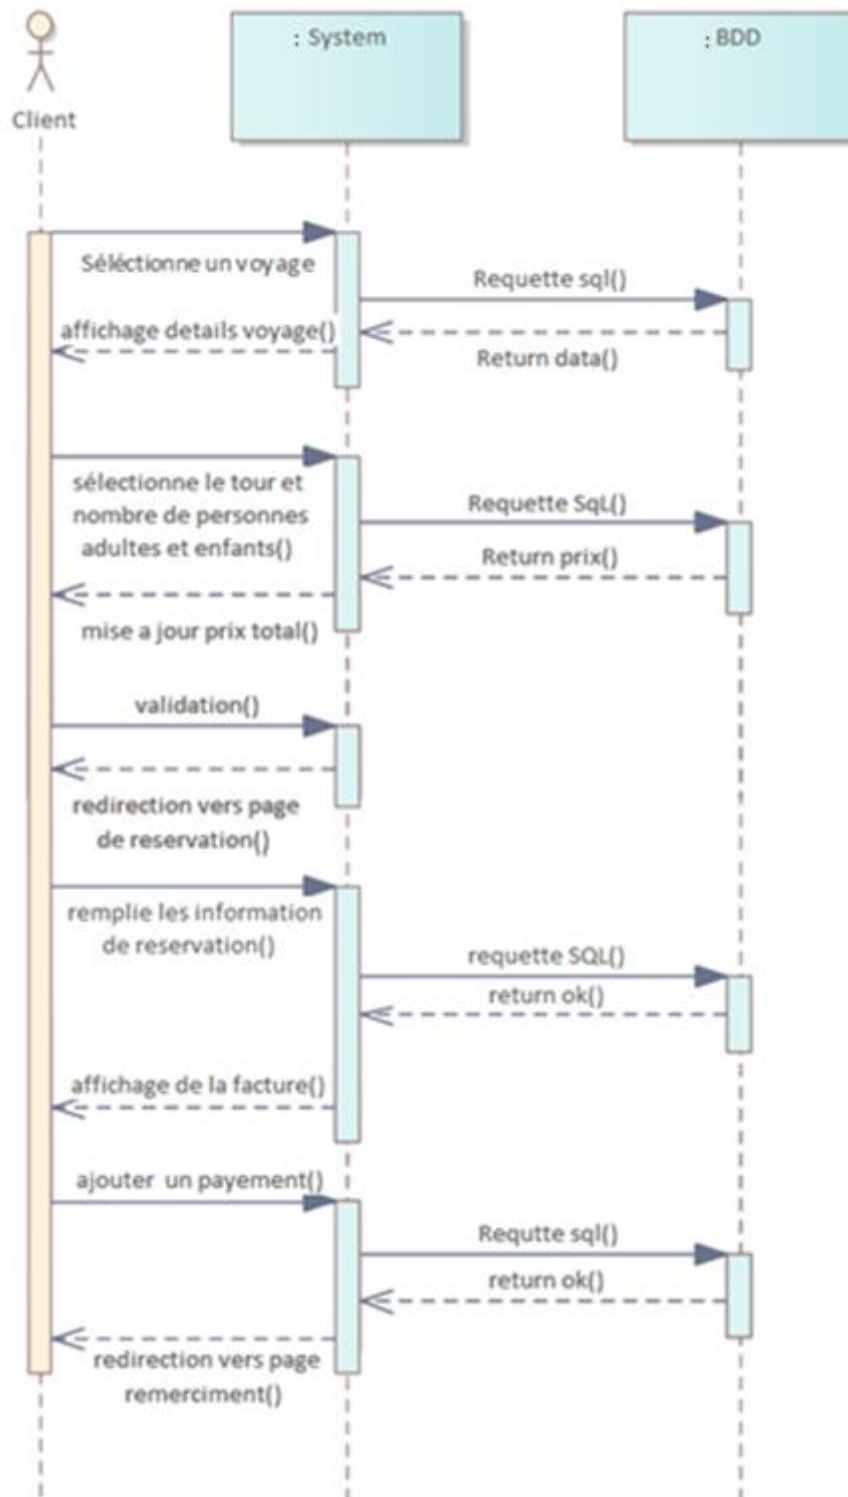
Client

: System

: BDD

Séléctionne un voyage

Requette sql()

affichage details voyage()

Return data()

sélectionne le tour et nombre de personnes adultes et enfants()

Requette SqL()

Return prix()

mise a jour prix total()

validation()

redirection vers page de reservation()

remplie les information de reservation()

requette SQL()

return ok()

affichage de la facture()

ajouter un payement()

Requtte sql()

return ok()

redirection vers page remerciment()